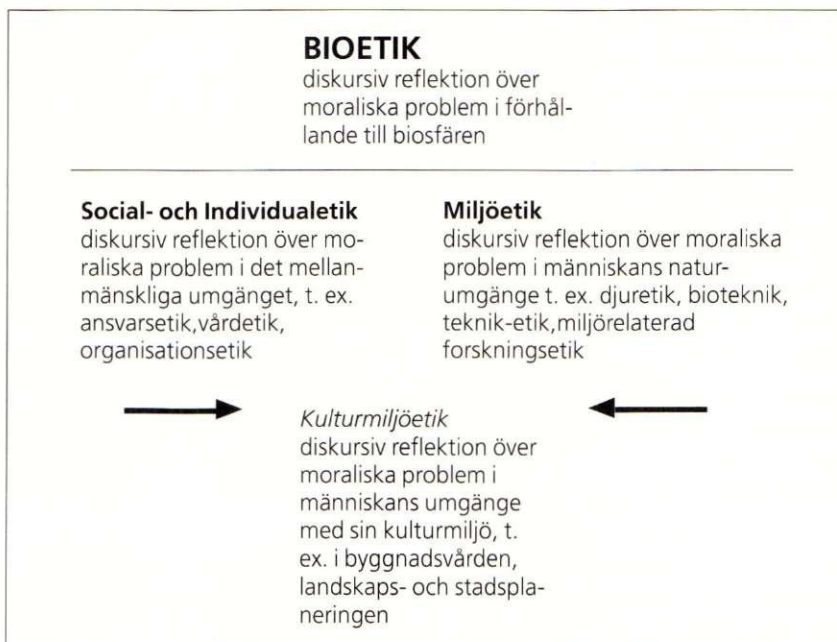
**BIOETIK**
diskursiv reflektion över moraliska problem i förhållande till biosfären

**Social- och Individualetik**
diskursiv reflektion över moraliska problem i det mellanmänskliga umgänget, t. ex. ansvarsetik,vårdetik, organisationsetik

**Miljöetik**
diskursiv reflektion över moraliska problem i människans naturumgänge t. ex. djuretik, bioteknik, teknik-etik,miljörelaterad forskningsetik

*Kulturmiljöetik*
diskursiv reflektion över moraliska problem i människans umgänge med sin kulturmiljö, t. ex. i byggnadsvården, landskaps- och stadsplaneringen